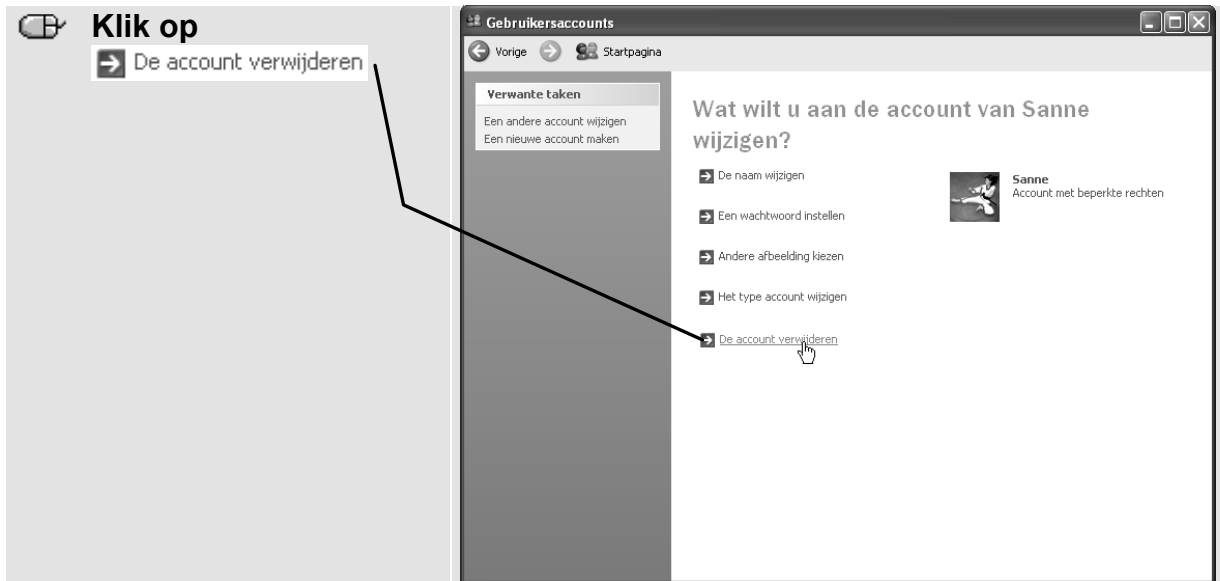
Klik op
De account verwijderen

Gebruikersaccounts

Vorige Startpagina

Verwante taken
Een andere account wijzigen
Een nieuwe account maken

Wat wilt u aan de account van Sanne wijzigen?

De naam wijzigen
Een wachtwoord instellen
Andere afbeelding kiezen
Het type account wijzigen
De account verwijderen

Sanne
Account met beperkte rechten